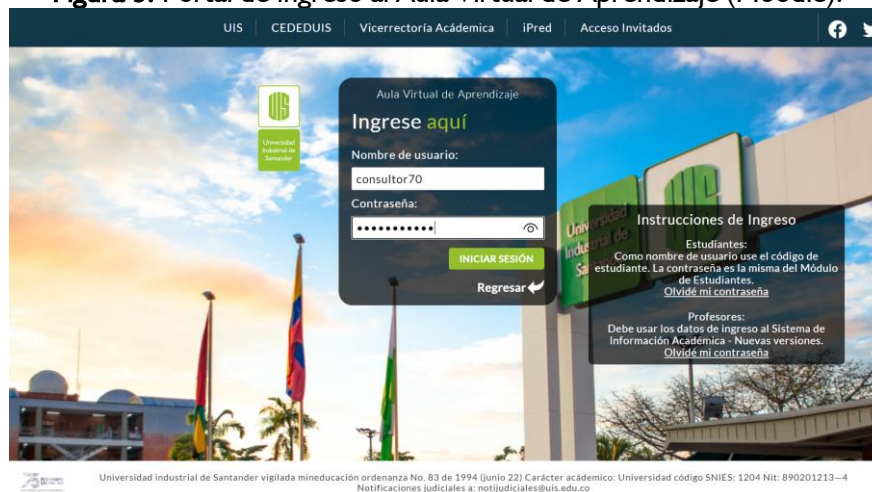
Figura 5. Portal de ingreso al Aula Virtual de Aprendizaje (Moodle).

UIS CEDEDUIS Vicerrectoría Académica iPred Acceso Invitados

UIS
Universidad Industrial de Santander

Aula Virtual de Aprendizaje
Ingrese aquí
Nombre de usuario:
consultor70
Contraseña:
•••••••••••
INICIAR SESIÓN
Regresar

Instrucciones de Ingreso
Estudiantes:
Como nombre de usuario use el código de estudiante. La contraseña es la misma del Módulo de Estudiantes.
Olvidé mi contraseña
Profesores:
Debe usar los datos de ingreso al Sistema de Información Académica - Nuevas versiones.
Olvidé mi contraseña

Universidad industrial de Santander vigilada mineducación ordenanza No. 83 de 1994 (junio 22) Carácter académico: Universidad código SNIES: 1204 Nit: 890201213—4
Notificaciones judiciales a: notijudiciales@uis.edu.co